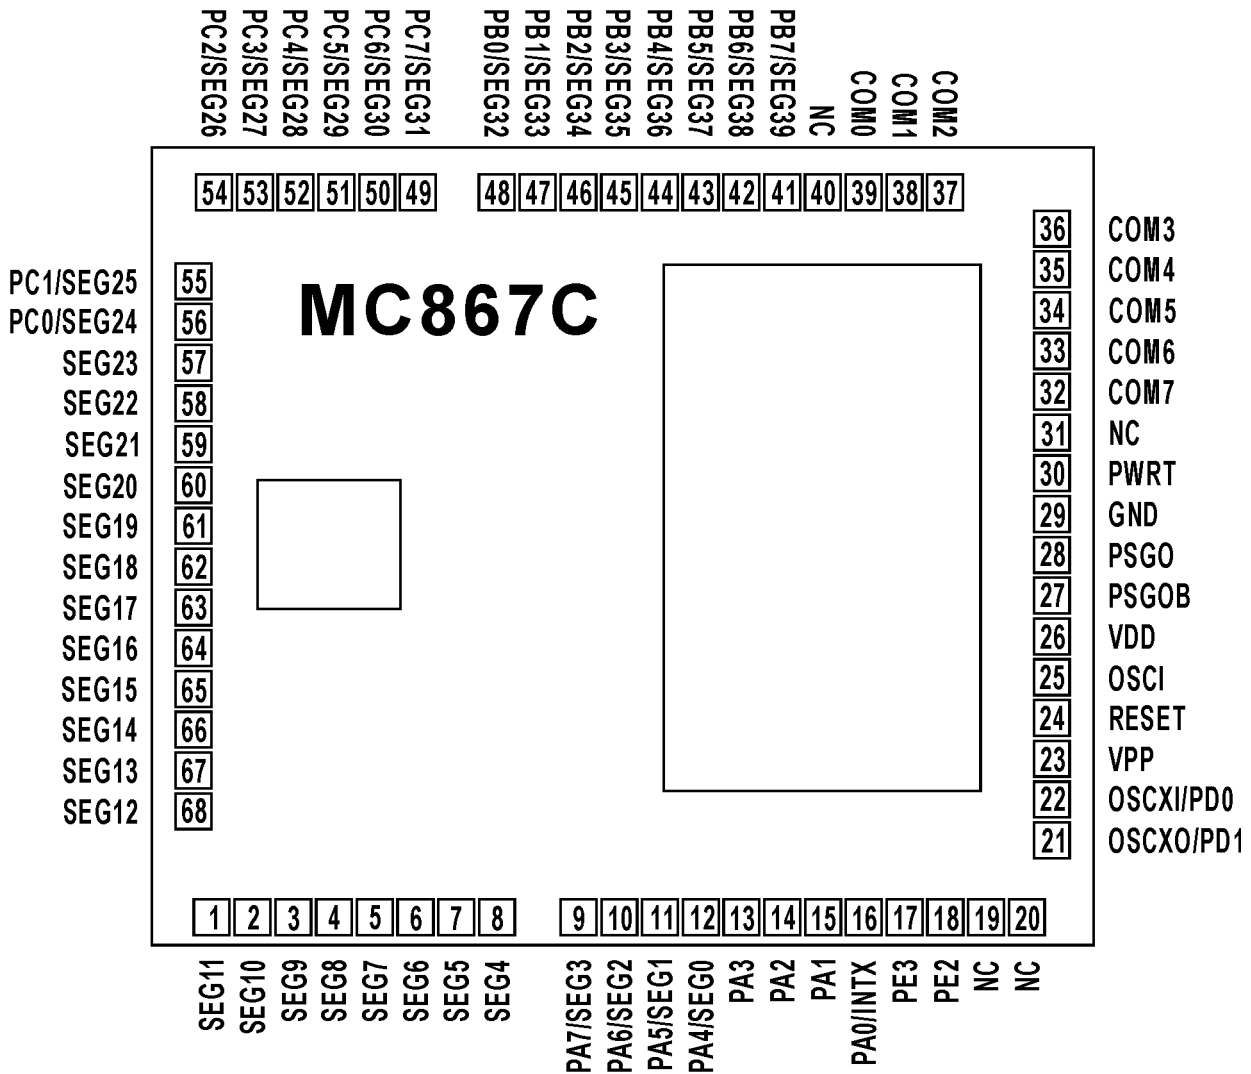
PC2/SEG26 PC3/SEG27 PC4/SEG28 PC5/SEG29 PC6/SEG30 PC7/SEG31 PB0/SEG32 PB1/SEG33 PB2/SEG34 PB3/SEG35 PB4/SEG36 PB5/SEG37 PB6/SEG38 PB7/SEG39 NC COM0 COM1 COM2

54 53 52 51 50 49 48 47 46 45 44 43 42 41 40 39 38 37

MC867C

PC1/SEG25 55
PC0/SEG24 56
SEG23 57
SEG22 58
SEG21 59
SEG20 60
SEG19 61
SEG18 62
SEG17 63
SEG16 64
SEG15 65
SEG14 66
SEG13 67
SEG12 68

36 COM3
35 COM4
34 COM5
33 COM6
32 COM7
31 NC
30 PWRT
29 GND
28 PSGO
27 PSGOB
26 VDD
25 OSCI
24 RESET
23 VPP
22 OSCXI/PD0
21 OSCXO/PD1

1 2 3 4 5 6 7 8 9 10 11 12 13 14 15 16 17 18 19 20

SEG11 SEG10 SEG9 SEG8 SEG7 SEG6 SEG5 SEG4 PA7/SEG3 PA6/SEG2 PA5/SEG1 PA4/SEG0 PA3 PA2 PA1 PA0/INTX PE3 PE2 NC NC